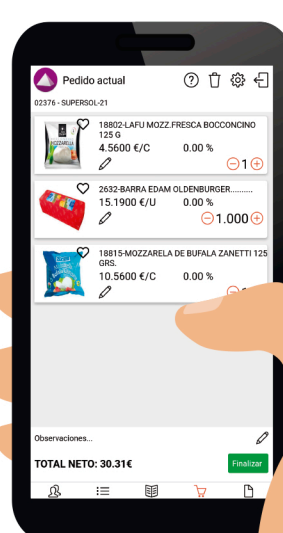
Pedido actual

02376 - SUPERSOL-21

18802-LAFU MOZZ.FRESCA BOCCONCINO 125 G
4.5600 €/C 0.00 %
1

2632-BARRA EDAM OLDENBURGER..........
15.1900 €/U 0.00 %
1.000

18815-MOZZARELA DE BUFALA ZANETTI 125 GRS.
10.5600 €/C 0.00 %

Observaciones...

TOTAL NETO: 30.31€
Finalizar